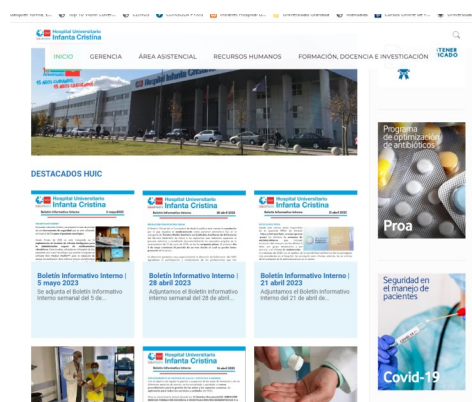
Hospital Universitario Infanta Cristina

INICIO GERENCIA ÁREA ASISTENCIAL RECURSOS HUMANOS FORMACIÓN, DOCENCIA E INVESTIGACIÓN

DESTACADOS HUIC

Boletín Informativo Interno | 5 mayo 2023
Se adjunta el Boletín Informativo Interno semanal del 5 de...

Boletín Informativo Interno | 28 abril 2023
Adjuntamos el Boletín Informativo interno semanal del 28 de abril...

Boletín Informativo Interno | 21 abril 2023
Adjuntamos el Boletín Informativo Interno del 21 de abril de...

Programa de optimización de antibióticos
Proa

Seguridad en el manejo de pacientes
Covid-19